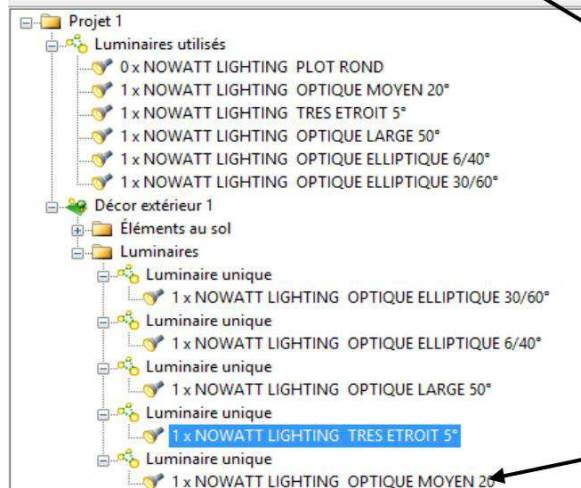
Projet 1
Luminaires utilisés
0 x NOWATT LIGHTING PLOT ROND
1 x NOWATT LIGHTING OPTIQUE MOYEN 20°
1 x NOWATT LIGHTING TRES ETROIT 5°
1 x NOWATT LIGHTING OPTIQUE LARGE 50°
1 x NOWATT LIGHTING OPTIQUE ELLIPTIQUE 6/40°
1 x NOWATT LIGHTING OPTIQUE ELLIPTIQUE 30/60°
Décor extérieur 1
Éléments au sol
Luminaires
Luminaire unique
1 x NOWATT LIGHTING OPTIQUE ELLIPTIQUE 30/60°
Luminaire unique
1 x NOWATT LIGHTING OPTIQUE ELLIPTIQUE 6/40°
Luminaire unique
1 x NOWATT LIGHTING OPTIQUE LARGE 50°
Luminaire unique
1 x NOWATT LIGHTING TRES ETROIT 5°
Luminaire unique
1 x NOWATT LIGHTING OPTIQUE MOYEN 20°